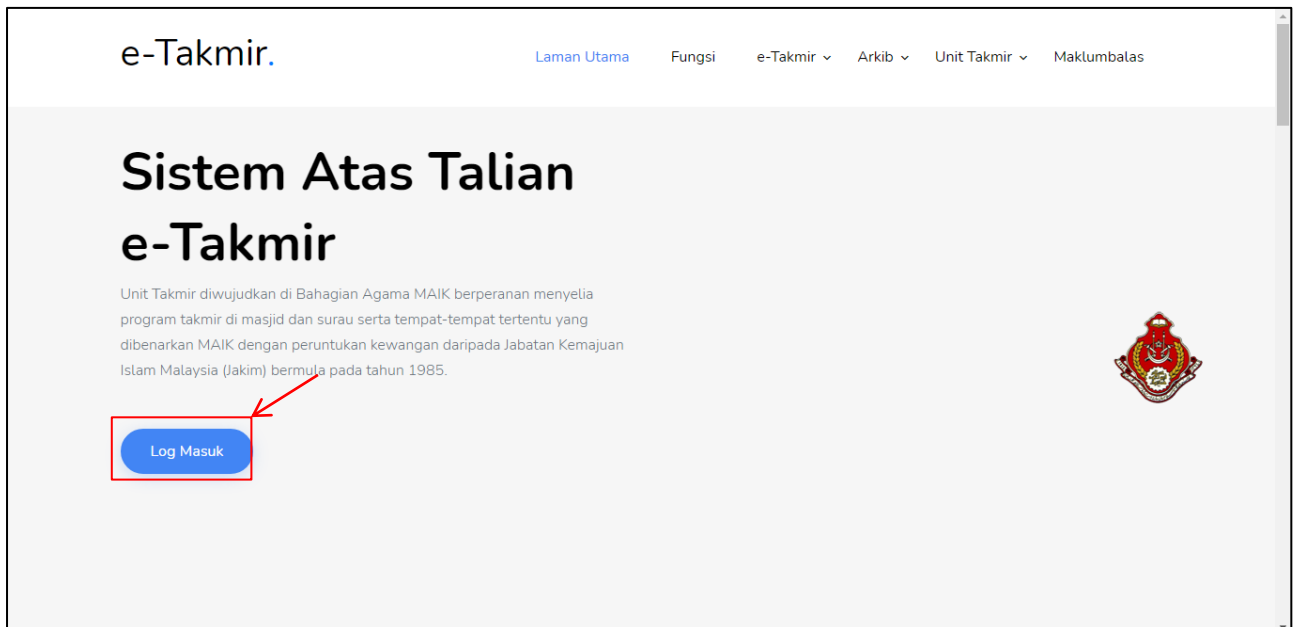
e-Takmir.

Laman Utama Fungsi e-Takmir Arkib Unit Takmir Maklumbalas

Sistem Atas Talian e-Takmir

Unit Takmir diwujudkan di Bahagian Agama MAIK berperanan menyelia program takmir di masjid dan surau serta tempat-tempat tertentu yang dibenarkan MAIK dengan peruntukan kewangan daripada Jabatan Kemajuan Islam Malaysia (Jakim) bermula pada tahun 1985.

Log Masuk